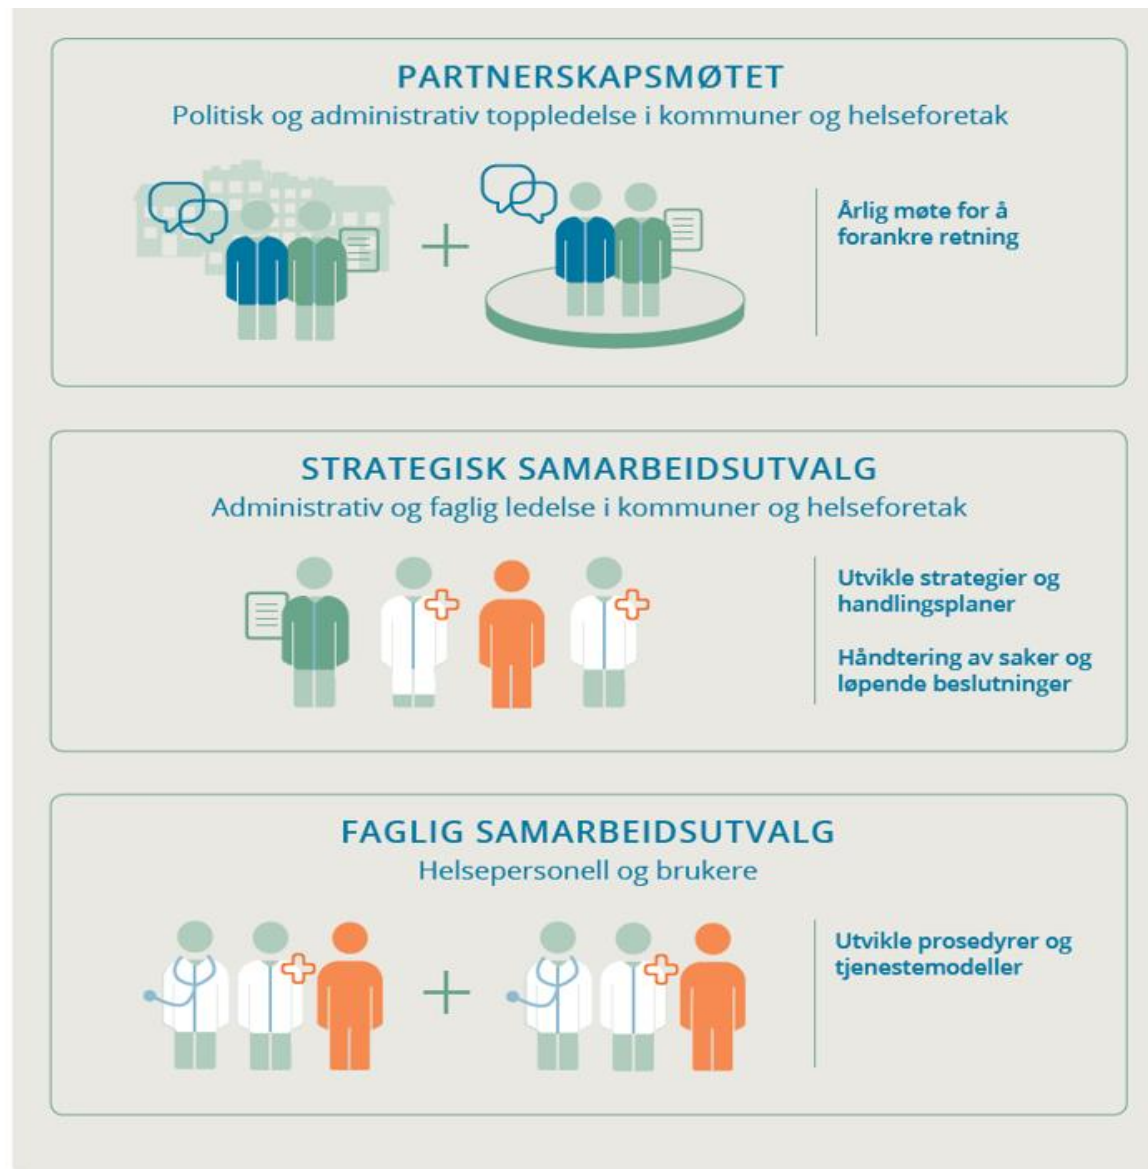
PARTNERSKAPSMØTET
Politisk og administrativ toppledelse i kommuner og helseforetak

+

Årlig møte for å forankre retning

STRATEGISK SAMARBEIDSUTVALG
Administrativ og faglig ledelse i kommuner og helseforetak

Utvikle strategier og handlingsplaner

Håndtering av saker og løpende beslutninger

FAGLIG SAMARBEIDSUTVALG
Helsepersonell og brukere

+

Utvikle prosedyrer og tjenestemodeller